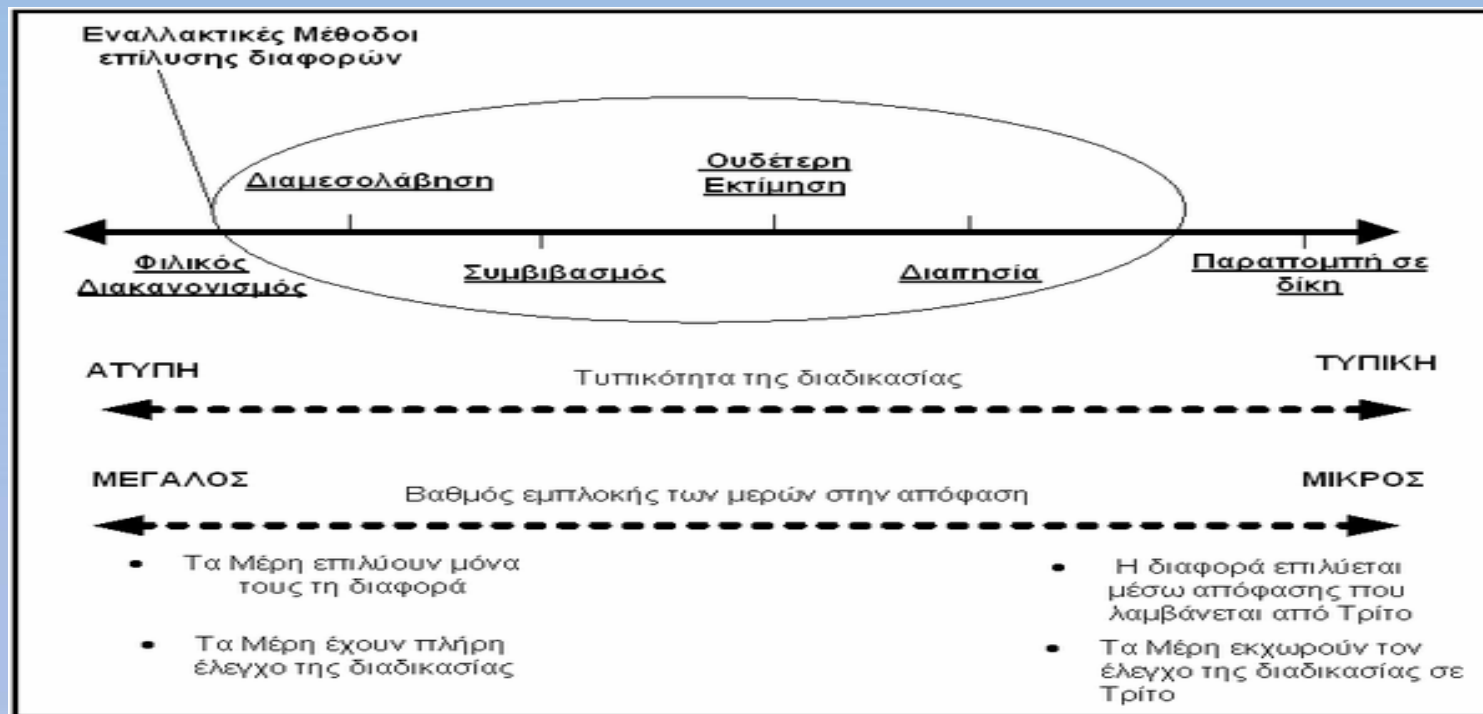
Εναλλακτικές Μέθοδοι επίλυσης διαφορών

Διαμεσολάβηση

Ουδέτερη Εκτίμηση

Φιλικός Διακανονισμός

Συμβιβασμός

Διαιτησία

Παραπομπή σε δίκη

ΑΤΥΠΗ

Τυπικότητα της διαδικασίας

ΤΥΠΙΚΗ

ΜΕΓΑΛΟΣ

Βαθμός εμπλοκής των μερών στην απόφαση

ΜΙΚΡΟΣ

• Τα Μέρη επιλύουν μόνα τους τη διαφορά

• Τα Μέρη έχουν πλήρη έλεγχο της διαδικασίας

• Η διαφορά επιλύεται μέσω απόφασης που λαμβάνεται από Τρίτο

• Τα Μέρη εκχωρούν τον έλεγχο της διαδικασίας σε Τρίτο